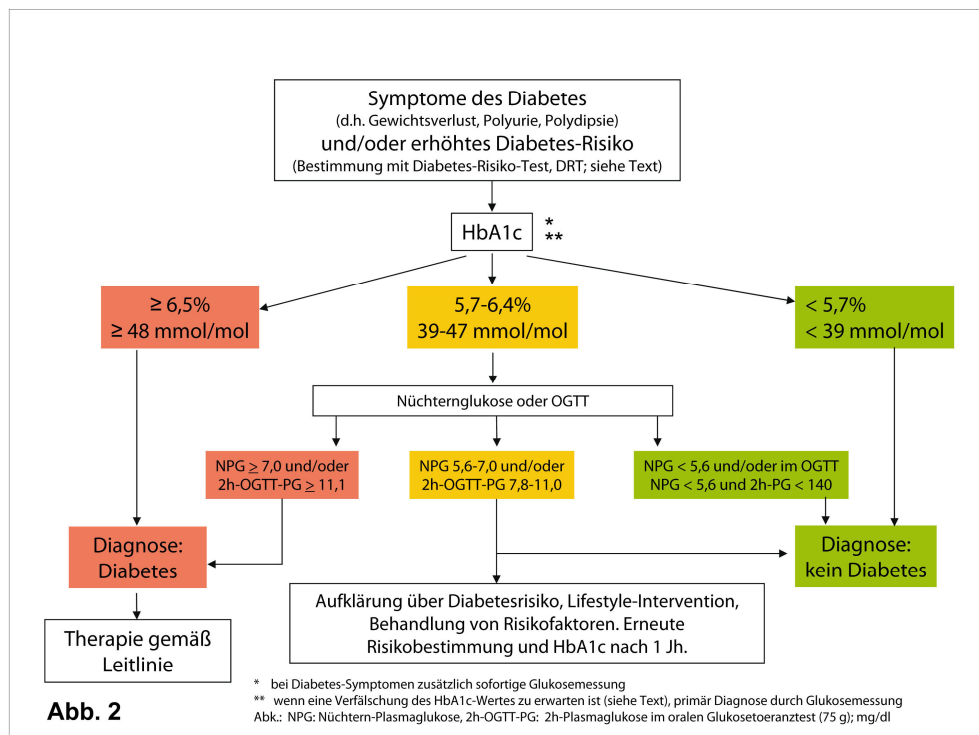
Symptome des Diabetes
(d.h. Gewichtsverlust, Polyurie, Polydipsie)
und/oder erhöhtes Diabetes-Risiko
(Bestimmung mit Diabetes-Risiko-Test, DRT; siehe Text)

HbA1c *
**

≥ 6,5%
≥ 48 mmol/mol

5,7-6,4%
39-47 mmol/mol

< 5,7%
< 39 mmol/mol

Nüchternglukose oder OGTT

NPG $\geq$ 7,0 und/oder 2h-OGTT-PG $\geq$ 11,1

NPG 5,6-7,0 und/oder 2h-OGTT-PG 7,8-11,0

NPG < 5,6 und/oder im OGTT NPG < 5,6 und 2h-PG < 140

Diagnose: Diabetes

Diagnose: kein Diabetes

Aufklärung über Diabetesrisiko, Lifestyle-Intervention, Behandlung von Risikofaktoren. Erneute Risikobestimmung und HbA1c nach 1 Jh.

Therapie gemäß Leitlinie

Abb. 2

* bei Diabetes-Symptomen zusätzlich sofortige Glukosemessung
** wenn eine Verfälschung des HbA1c-Wertes zu erwarten ist (siehe Text), primär Diagnose durch Glukosemessung
Abk.: NPG: Nüchtern-Plasmaglukose, 2h-OGTT-PG: 2h-Plasmaglukose im oralen Glukosetoleranztest (75 g); mg/dl